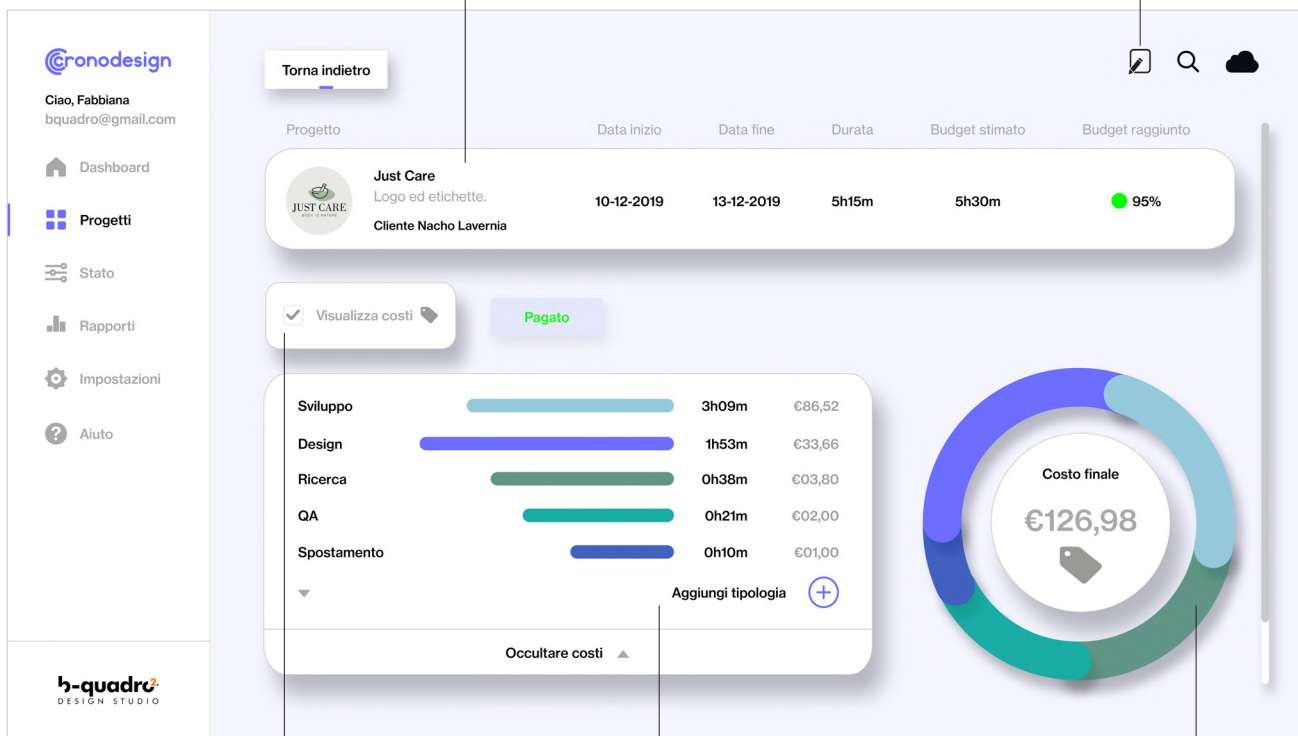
cronodesign

Ciao, Fabbiana
bquadro@gmail.com

Dashboard
Progetti
Stato
Rapporti
Impostazioni
Aiuto

b-quadro²
DESIGN STUDIO

Torna indietro

| Progetto | Data inizio | Data fine | Durata | Budget stimato | Budget raggiunto |
|---|---|---|---|---|---|
| Just Care Logo ed etichette. Cliente Nacho Lavernia | 10-12-2019 | 13-12-2019 | 5h15m | 5h30m | 95% |

JUST CARE
BODY IS NATURE

Visualizza costi

Pagato

| | | |
|---|---|---|
| Sviluppo | 3h09m | €86,52 |
| Design | 1h53m | €33,66 |
| Ricerca | 0h38m | €03,80 |
| QA | 0h21m | €02,00 |
| Spostamento | 0h10m | €01,00 |

Aggiungi tipologia

Occultare costi

Costo finale
€126,98